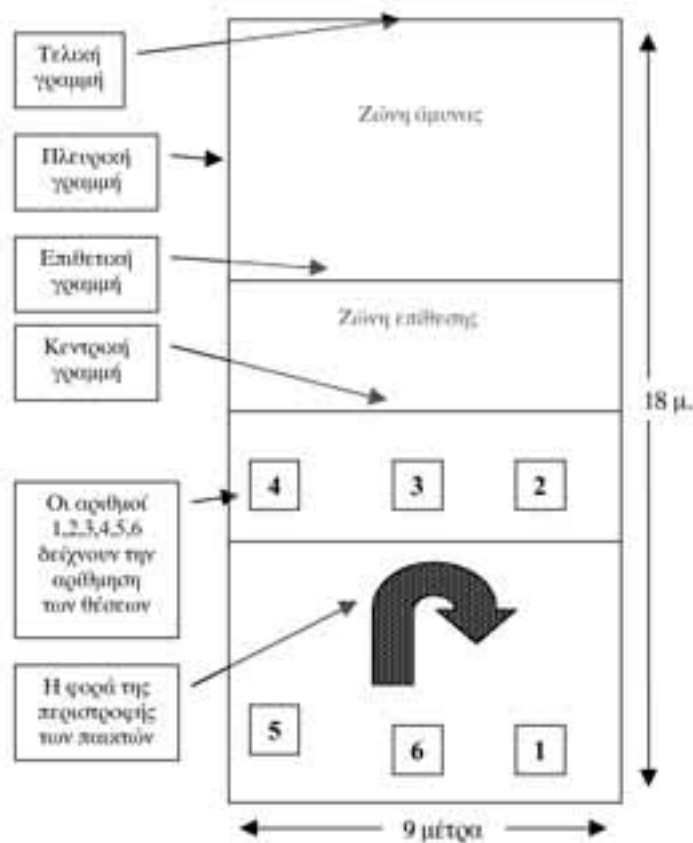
Τελική γραμμή

Πλευρική γραμμή

Επιθετική γραμμή

Κεντρική γραμμή

Οι αριθμοί 1,2,3,4,5,6 δείχνουν την αρίθμηση των θέσεων

Η φορά της περιστροφής των παικτών

Ζώνη άμυνας

Ζώνη επίθεσης

4

3

2

5

6

1

18 μ.

9 μέτρα